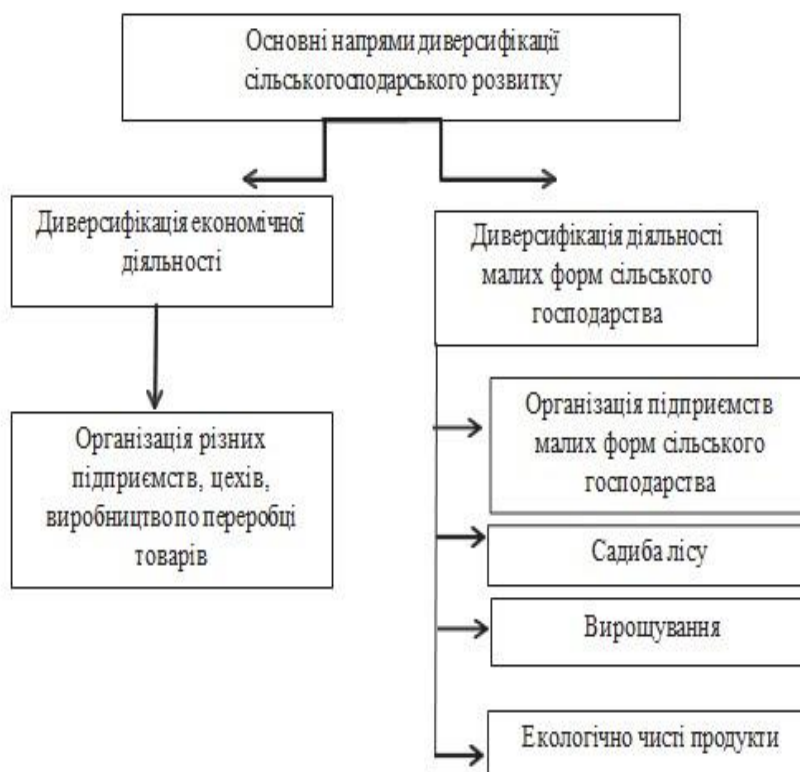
Основні напрями диверсифікації сільськогосподарського розвитку

Диверсифікація економічної діяльності

Організація різних підприємств, цехів, виробництво по переробці товарів

Диверсифікація діяльності малих форм сільського господарства

Організація підприємств малих форм сільського господарства

Садиба лісу

Вирощування

Екологічно чисті продукти